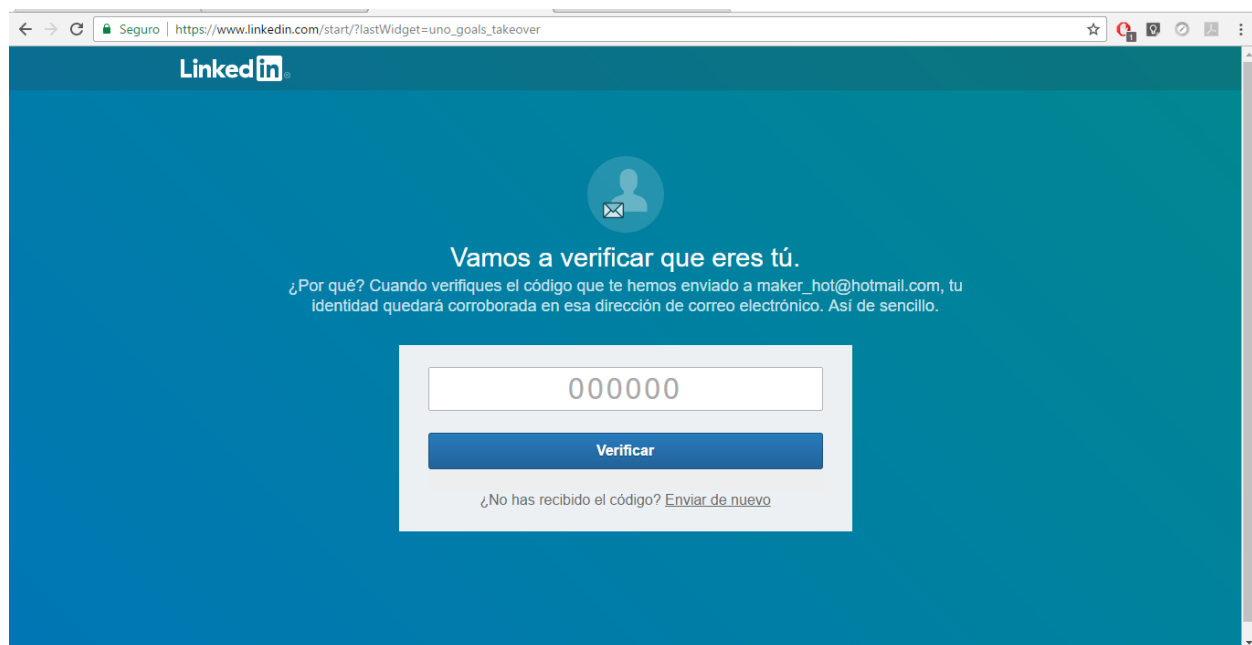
Seguro | https://www.linkedin.com/start/?lastWidget=uno_goals_takeover

Linkedin

Vamos a verificar que eres tú.

¿Por qué? Cuando verifiques el código que te hemos enviado a maker_hot@hotmail.com, tu identidad quedará corroborada en esa dirección de correo electrónico. Así de sencillo.

000000

Verificar

¿No has recibido el código? Enviar de nuevo